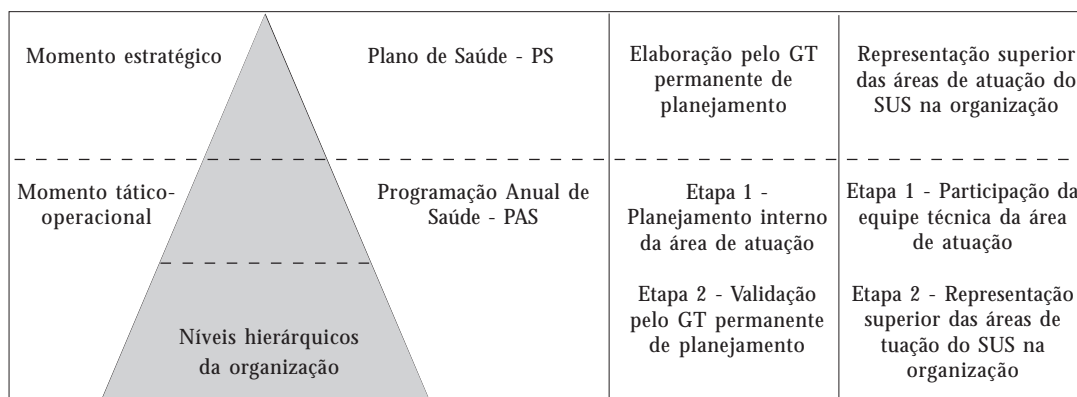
| | | | |
|---|---|---|---|
| Momento estratégico | Plano de Saúde - PS | Elaboração pelo GT permanente de planejamento | Representação superior das áreas de atuação do SUS na organização |
| Momento tático-operacional | Programação Anual de Saúde - PAS | Etapa 1 - Planejamento interno da área de atuação | Etapa 1 - Participação da equipe técnica da área de atuação |
| | | Etapa 2 - Validação pelo GT permanente de planejamento | Etapa 2 - Representação superior das áreas de tuação do SUS na organização |

Níveis hierárquicos da organização